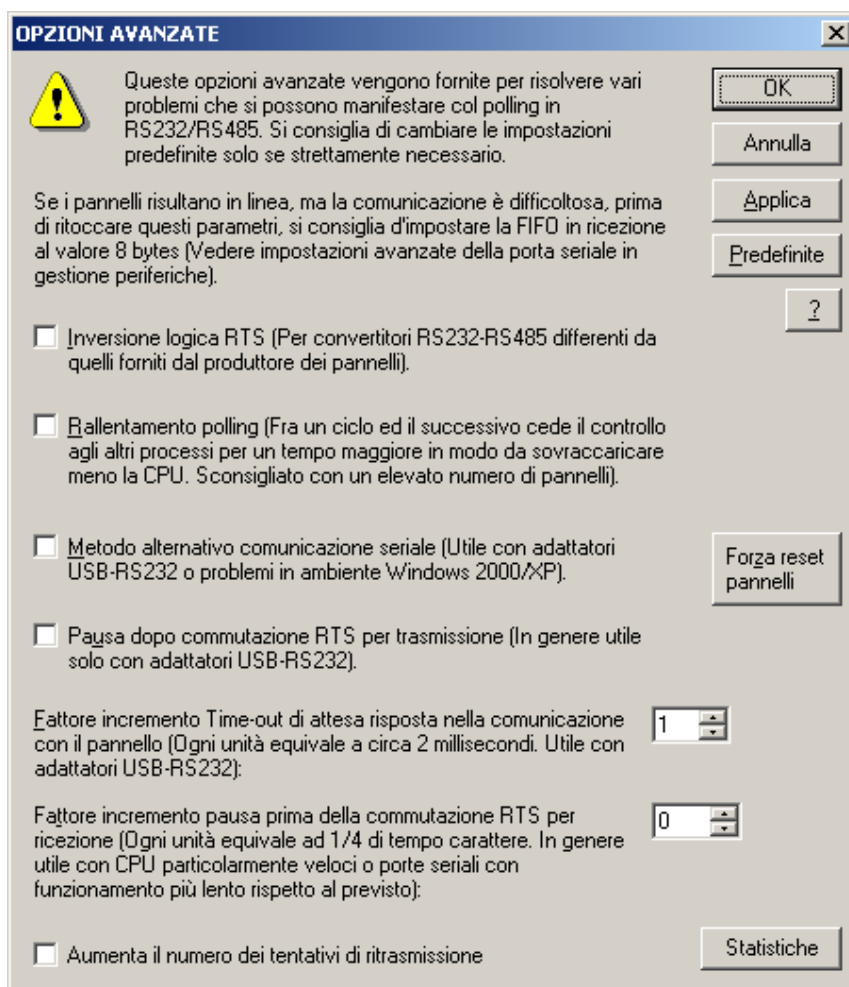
OPZIONI AVANZATE

×

Queste opzioni avanzate vengono fornite per risolvere vari problemi che si possono manifestare col polling in RS232/RS485. Si consiglia di cambiare le impostazioni predefinite solo se strettamente necessario.

OK

Annulla

Applica

Predefinite

?

Se i pannelli risultano in linea, ma la comunicazione è difficoltosa, prima di ritoccare questi parametri, si consiglia d'impostare la FIFO in ricezione al valore 8 bytes (Vedere impostazioni avanzate della porta seriale in gestione periferiche).

Inversione logica RTS (Per convertitori RS232-RS485 differenti da quelli forniti dal produttore dei pannelli).

Rallentamento polling (Fra un ciclo ed il successivo cede il controllo agli altri processi per un tempo maggiore in modo da sovraccaricare meno la CPU. Sconsigliato con un elevato numero di pannelli).

Metodo alternativo comunicazione seriale (Utile con adattatori USB-RS232 o problemi in ambiente Windows 2000/XP).

Forza reset pannelli

Pausa dopo commutazione RTS per trasmissione (In genere utile solo con adattatori USB-RS232).

Fattore incremento Time-out di attesa risposta nella comunicazione con il pannello (Ogni unità equivale a circa 2 millisecondi. Utile con adattatori USB-RS232):

1

Fattore incremento pausa prima della commutazione RTS per ricezione (Ogni unità equivale ad 1/4 di tempo carattere. In genere utile con CPU particolarmente veloci o porte seriali con funzionamento più lento rispetto al previsto):

0

Aumenta il numero dei tentativi di ritrasmissione

Statistiche